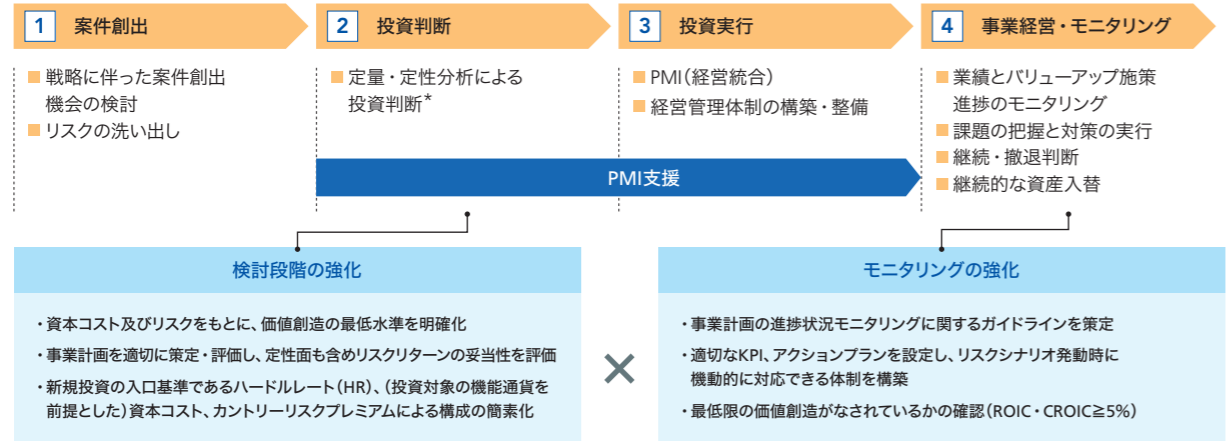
1 案件創出

■ 戦略に伴った案件創出機会の検討
■ リスクの洗い出し

2 投資判断

■ 定量・定性分析による投資判断*

3 投資実行

■ PMI(経営統合)
■ 経営管理体制の構築・整備

4 事業経営・モニタリング

■ 業績とバリューアップ施策進捗のモニタリング
■ 課題の把握と対策の実行
■ 継続・撤退判断
■ 継続的な資産入替

PMI支援

検討段階の強化

・資本コスト及びリスクをもとに、価値創造の最低水準を明確化
・事業計画を適切に策定・評価し、定性面も含めリスクリターンの妥当性を評価
・新規投資の入口基準であるハードルレート(HR)、(投資対象の機能通貨を前提とした)資本コスト、カントリーリスクプレミアムによる構成の簡素化

×

モニタリングの強化

・事業計画の進捗状況モニタリングに関するガイドラインを策定
・適切なKPI、アクションプランを設定し、リスクシナリオ発動時に機動的に対応できる体制を構築
・最低限の価値創造がなされているかの確認(ROIC・CROIC≧5%)